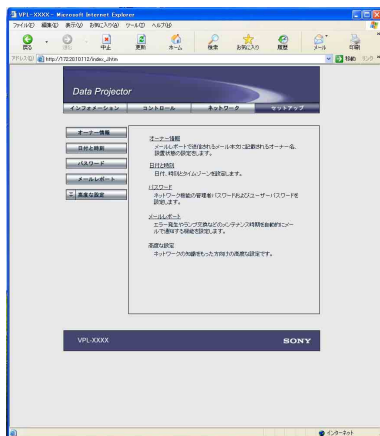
VPL-XXXX - Microsoft Internet Explorer

ファイル(F) 編集(E) 表示(V) お気に入り(A) ツール(T) ヘルプ(H)

戻る 中止 更新 ホーム 検索 お気に入り 履歴 メール 印刷

アドレス(D) http://172.20.10.12/index_i.htm 移動 リンク

Data Projector

インフォメーション コントロール ネットワーク セットアップ

オーナー情報
日付と時刻
パスワード
メールレポート
高度な設定

オーナー情報
メールレポートで送信されるメール本文に記載されるオーナー名、設置状態の設定をします。

日付と時刻
日付、時刻とタイムゾーンを設定します。

パスワード
ネットワーク機能の管理者パスワードおよびユーザーパスワードを設定します。

メールレポート
エラー発生やランプ交換などのメンテナンス時期を自動的にメールで通知する機能を設定します。

高度な設定
ネットワークの知識をもった方向けの高度な設定です。

VPL-XXXX SONY

インターネット